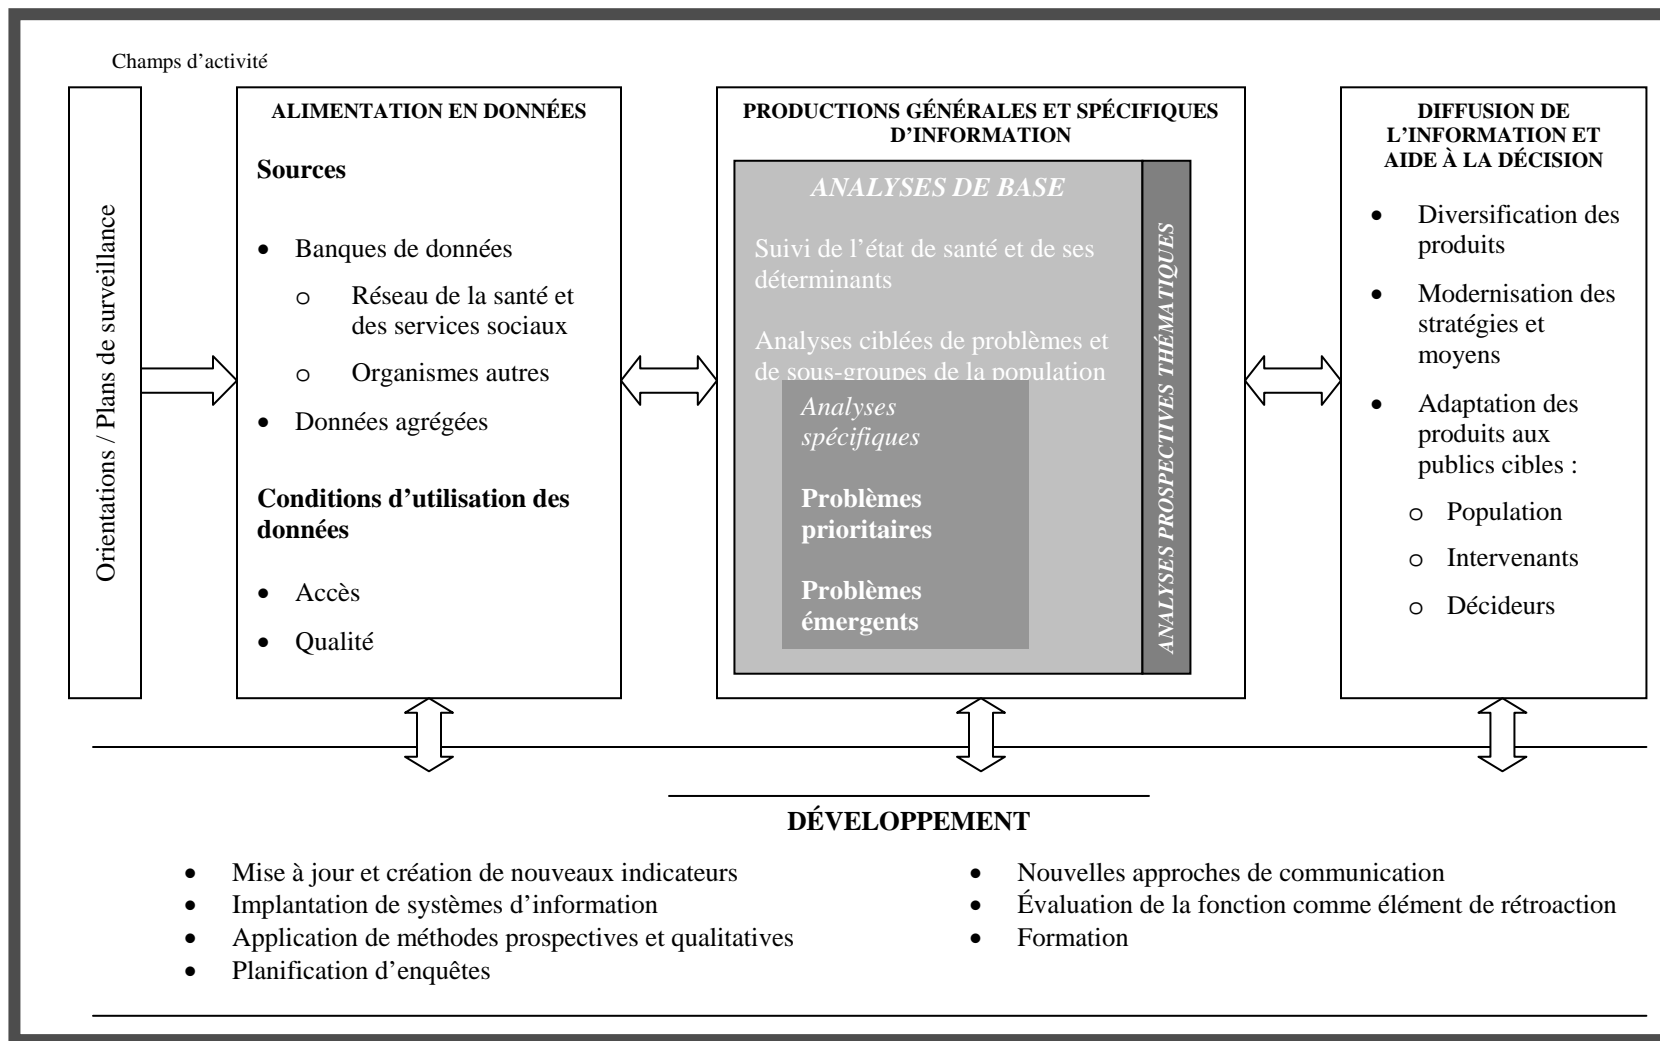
Champs d'activité

Orientations / Plans de surveillance

ALIMENTATION EN DONNÉES

Sources

- Banques de données
  - o Réseau de la santé et des services sociaux
  - o Organismes autres
- Données agrégées

Conditions d'utilisation des données

- Accès
- Qualité

PRODUCTIONS GÉNÉRALES ET SPÉCIFIQUES D'INFORMATION

ANALYSES DE BASE

Suivi de l'état de santé et de ses déterminants

Analyses ciblées de problèmes et de sous-groupes de la population

Analyses spécifiques

Problèmes prioritaires

Problèmes émergents

ANALYSES PROSPECTIVES THÉMATIQUES

DIFFUSION DE L'INFORMATION ET AIDE À LA DÉCISION

- Diversification des produits
- Modernisation des stratégies et moyens
- Adaptation des produits aux publics cibles :
  - o Population
  - o Intervenants
  - o Décideurs

DÉVELOPPEMENT

- Mise à jour et création de nouveaux indicateurs
- Implantation de systèmes d'information
- Application de méthodes prospectives et qualitatives
- Planification d'enquêtes

- Nouvelles approches de communication
- Évaluation de la fonction comme élément de rétroaction
- Formation